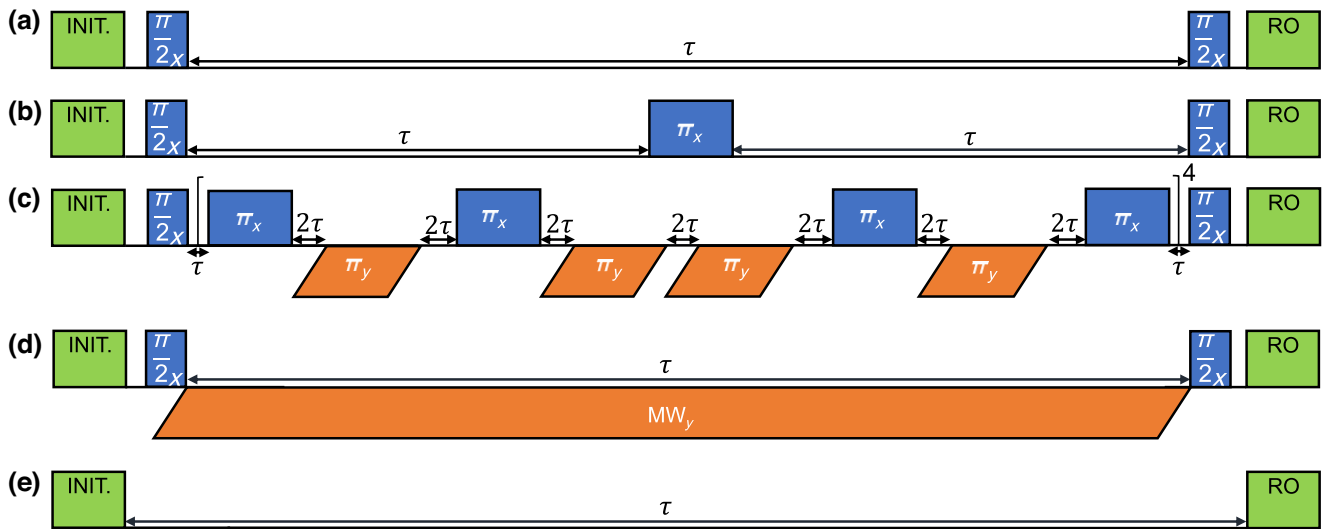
(a) INIT. $\frac{\pi}{2_x}$ $\tau$ $\frac{\pi}{2_x}$ RO

(b) INIT. $\frac{\pi}{2_x}$ $\tau$ $\pi_x$ $\tau$ $\frac{\pi}{2_x}$ RO

(c) INIT. $\frac{\pi}{2_x}$ $\pi_x$ $2\tau$ $2\tau$ $\pi_x$ $2\tau$ $2\tau$ $2\tau$ $\pi_x$ $2\tau$ $2\tau$ $\pi_x$ 4 $\frac{\pi}{2_x}$ RO
$\tau$ $\pi_y$ $\pi_y$ $\pi_y$ $\pi_y$ $\tau$

(d) INIT. $\frac{\pi}{2_x}$ $\tau$ $\frac{\pi}{2_x}$ RO
MW$_y$

(e) INIT. $\tau$ RO